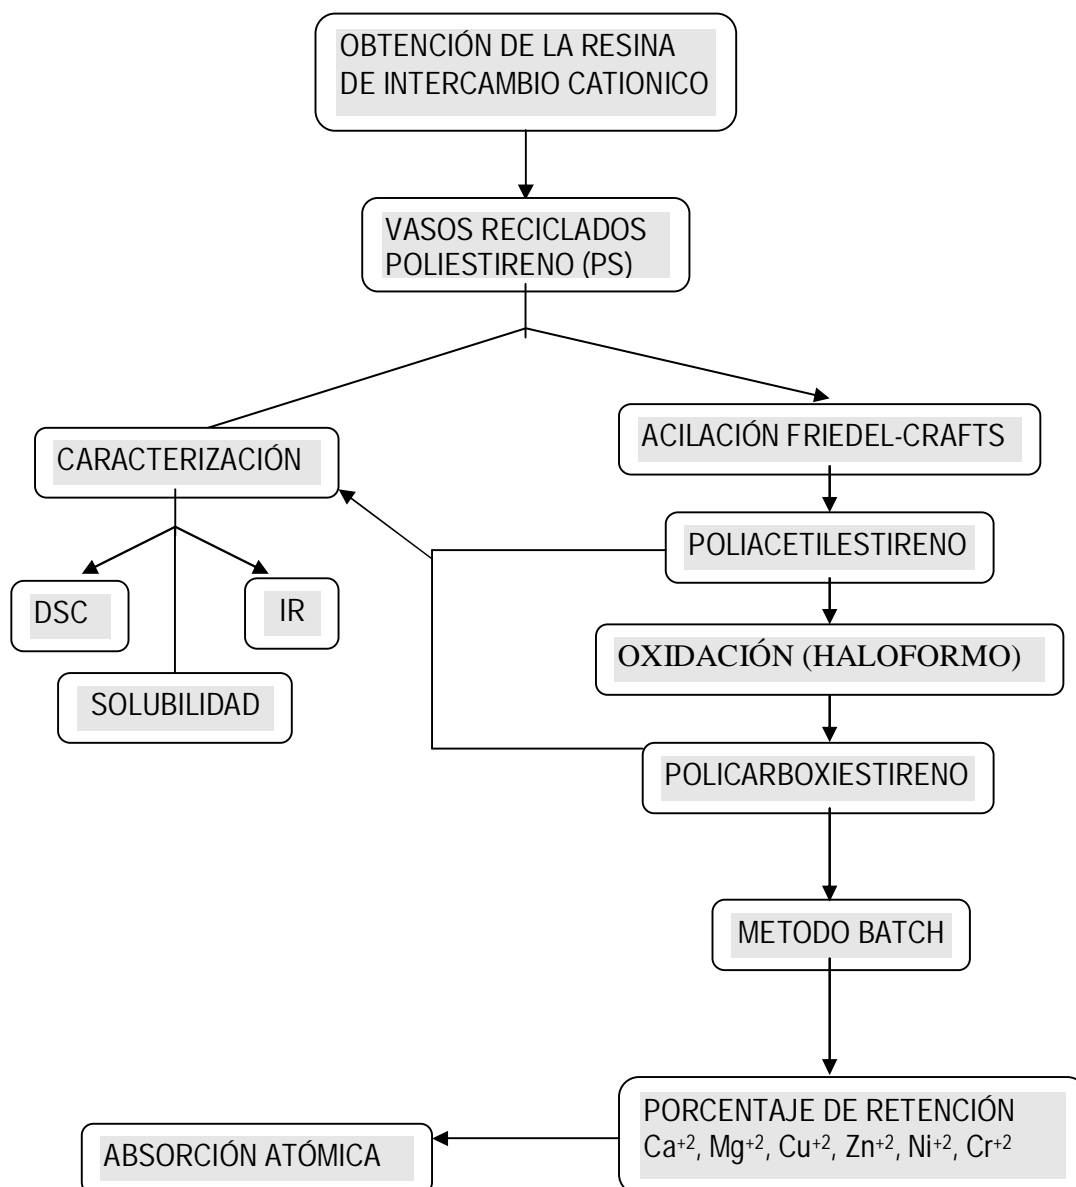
OBTENCIÓN DE LA RESINA DE INTERCAMBIO CATIONICO

VASOS RECICLADOS POLIESTIRENO (PS)

CARACTERIZACIÓN

ACILACIÓN FRIEDEL-CRAFTS

DSC

IR

SOLUBILIDAD

POLIACETILESTIRENO

OXIDACIÓN (HALOFORMO)

POLICARBOXIESTIRENO

METODO BATCH

PORCENTAJE DE RETENCIÓN $Ca^{+2}$, $Mg^{+2}$, $Cu^{+2}$, $Zn^{+2}$, $Ni^{+2}$, $Cr^{+2}$

ABSORCIÓN ATÓMICA